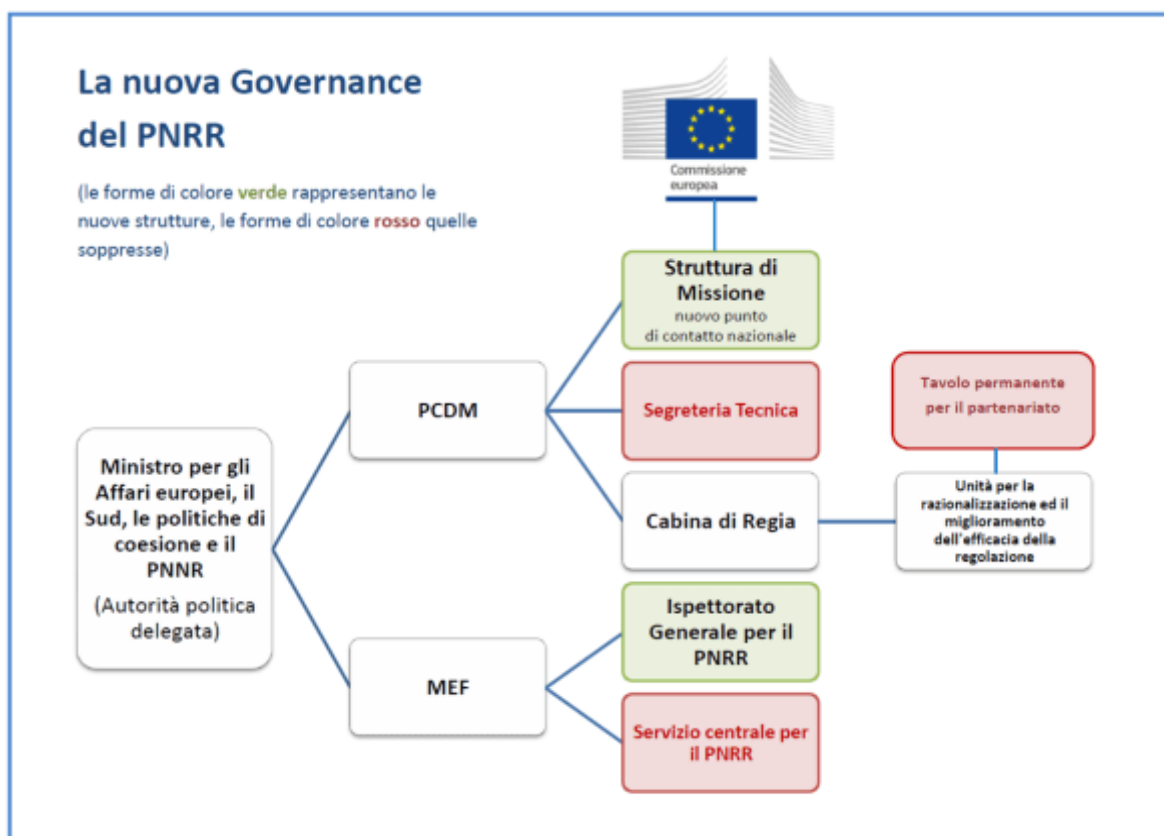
La nuova Governance del PNRR

(le forme di colore verde rappresentano le nuove strutture, le forme di colore rosso quelle soppresse)

Commissione europea

Struttura di Missione
nuovo punto di contatto nazionale

PCDM

Segreteria Tecnica

Tavolo permanente per il partenariato

Ministro per gli Affari europei, il Sud, le politiche di coesione e il PNRR
(Autorità politica delegata)

Cabina di Regia

Unità per la razionalizzazione ed il miglioramento dell'efficacia della regolazione

Ispettorato Generale per il PNRR

MEF

Servizio centrale per il PNRR